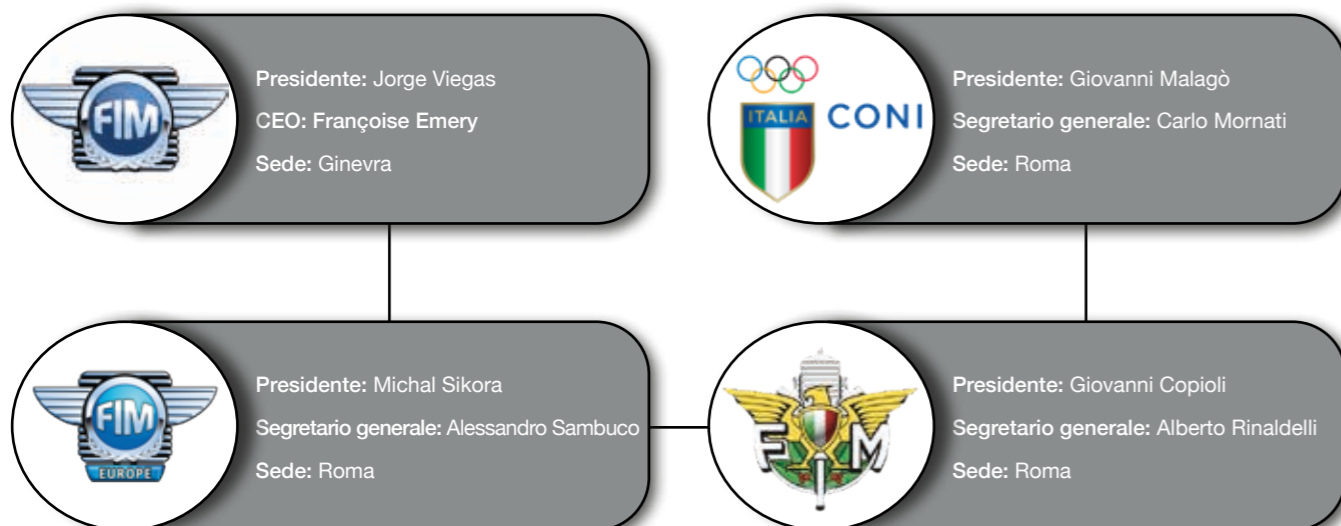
FIM

Presidente: Jorge Viegas

CEO: Françoise Emery

Sede: Ginevra

ITALIA CONI

Presidente: Giovanni Malagò

Segretario generale: Carlo Mornati

Sede: Roma

FIM EUROPE

Presidente: Michal Sikora

Segretario generale: Alessandro Sambuco

Sede: Roma

FMI

Presidente: Giovanni Copioli

Segretario generale: Alberto Rinaldelli

Sede: Roma